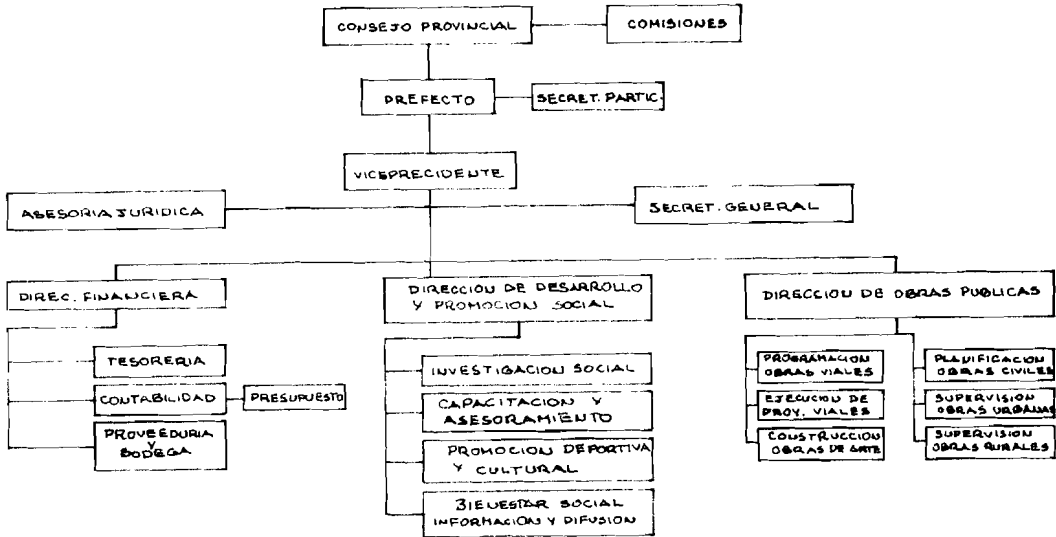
CONSEJO PROVINCIAL

COMISIONES

PREFECTO

SECRET. PARTIC.

VICEPRECIDENTE

ASESORIA JURIDICA

SECRET. GENERAL

DIREC. FINANCIERA

TESORERIA

CONTABILIDAD

PRESUPUESTO

PROVEEDURIA Y BODEGA

DIRECCION DE DESARROLLO Y PROMOCION SOCIAL

INVESTIGACION SOCIAL

CAPACITACION Y ASESORAMIENTO

PROMOCION DEPORTIVA Y CULTURAL

BIENESTAR SOCIAL INFORMACION Y DIFUSION

DIRECCION DE OBRAS PUBLICAS

PROGRAMACION OBRAS VIALES

EJECUCION DE PROY. VIALES

CONSTRUCCION OBRAS DE ARTE

PLANIFICACION OBRAS CIVILES

SUPERVISION OBRAS URBANAS

SUPERVISION OBRAS RURALES